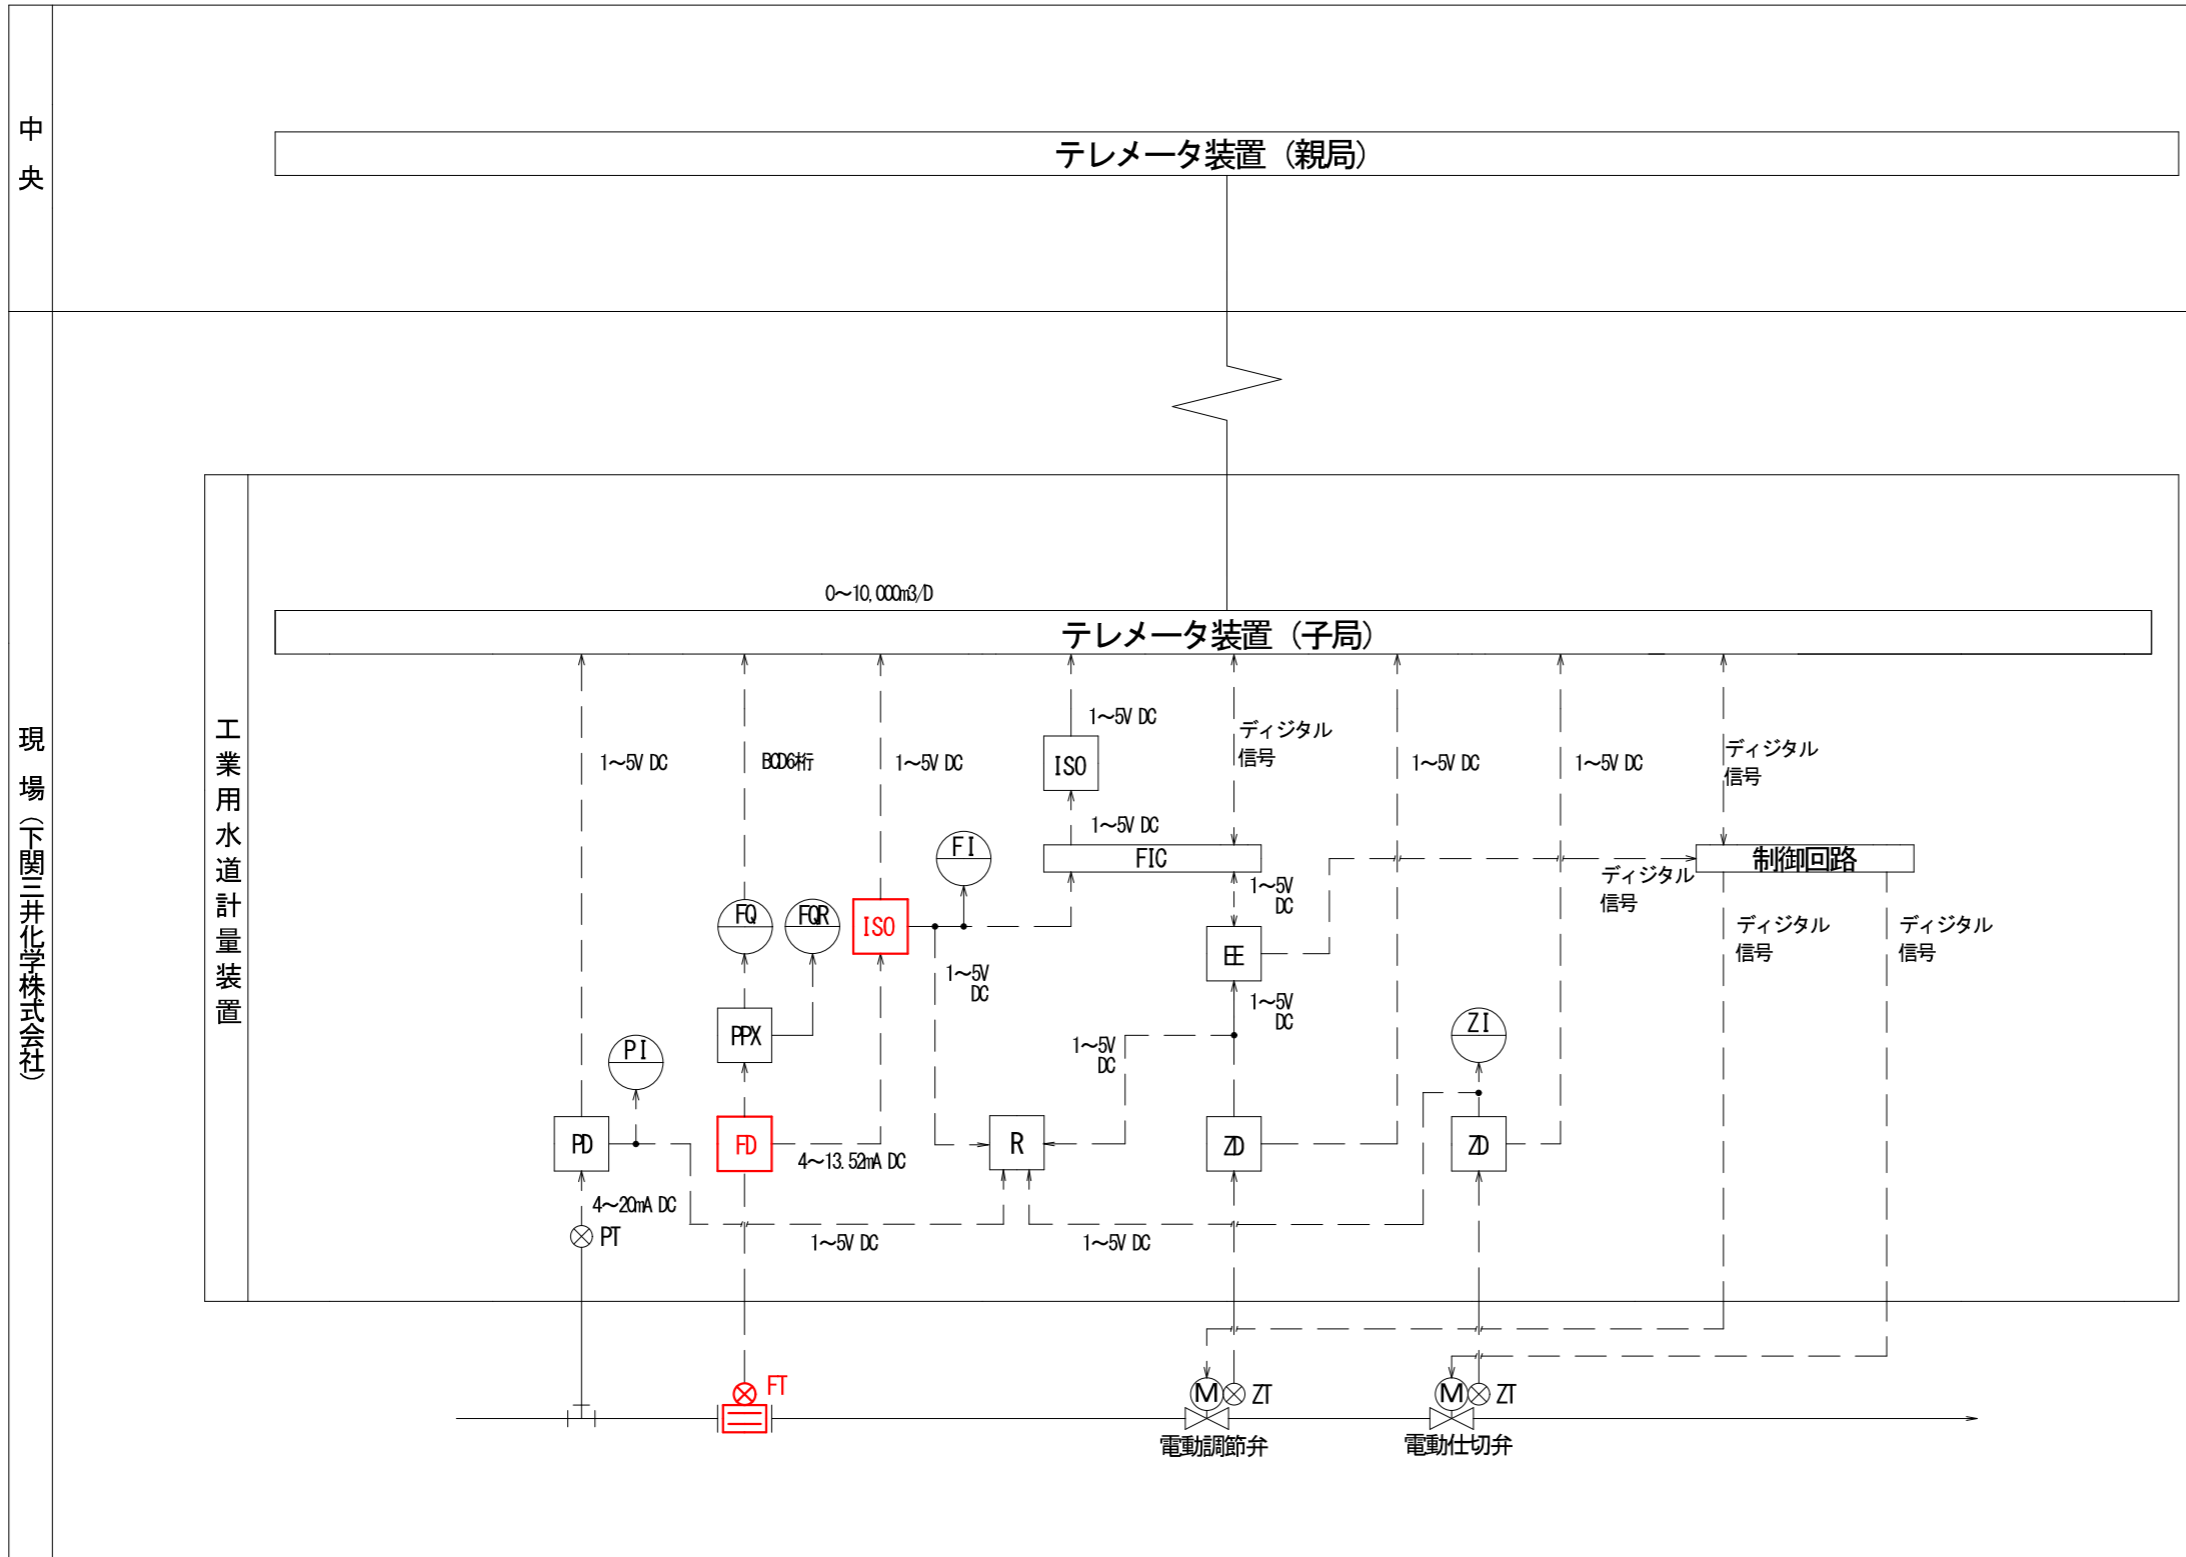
中央

テレメータ装置（親局）

現場（下関三井化学株式会社）

工業用水道計量装置

0～10,000m3/D

テレメータ装置（子局）

1～5V DC

BCD6桁

1～5V DC

1～5V DC

ISO

1～5V DC

ディジタル信号

1～5V DC

1～5V DC

ディジタル信号

FI

FIC

制御回路

ディジタル信号

FQ

FQR

ISO

1～5V DC

EE

1～5V DC

ディジタル信号

ディジタル信号

1～5V DC

1～5V DC

PI

PPX

1～5V DC

ZI

PD

FD

4～13.52mA DC

R

ZD

ZD

4～20mA DC

PT

1～5V DC

1～5V DC

FT

M ZT

M ZT

電動調節弁

電動仕切弁